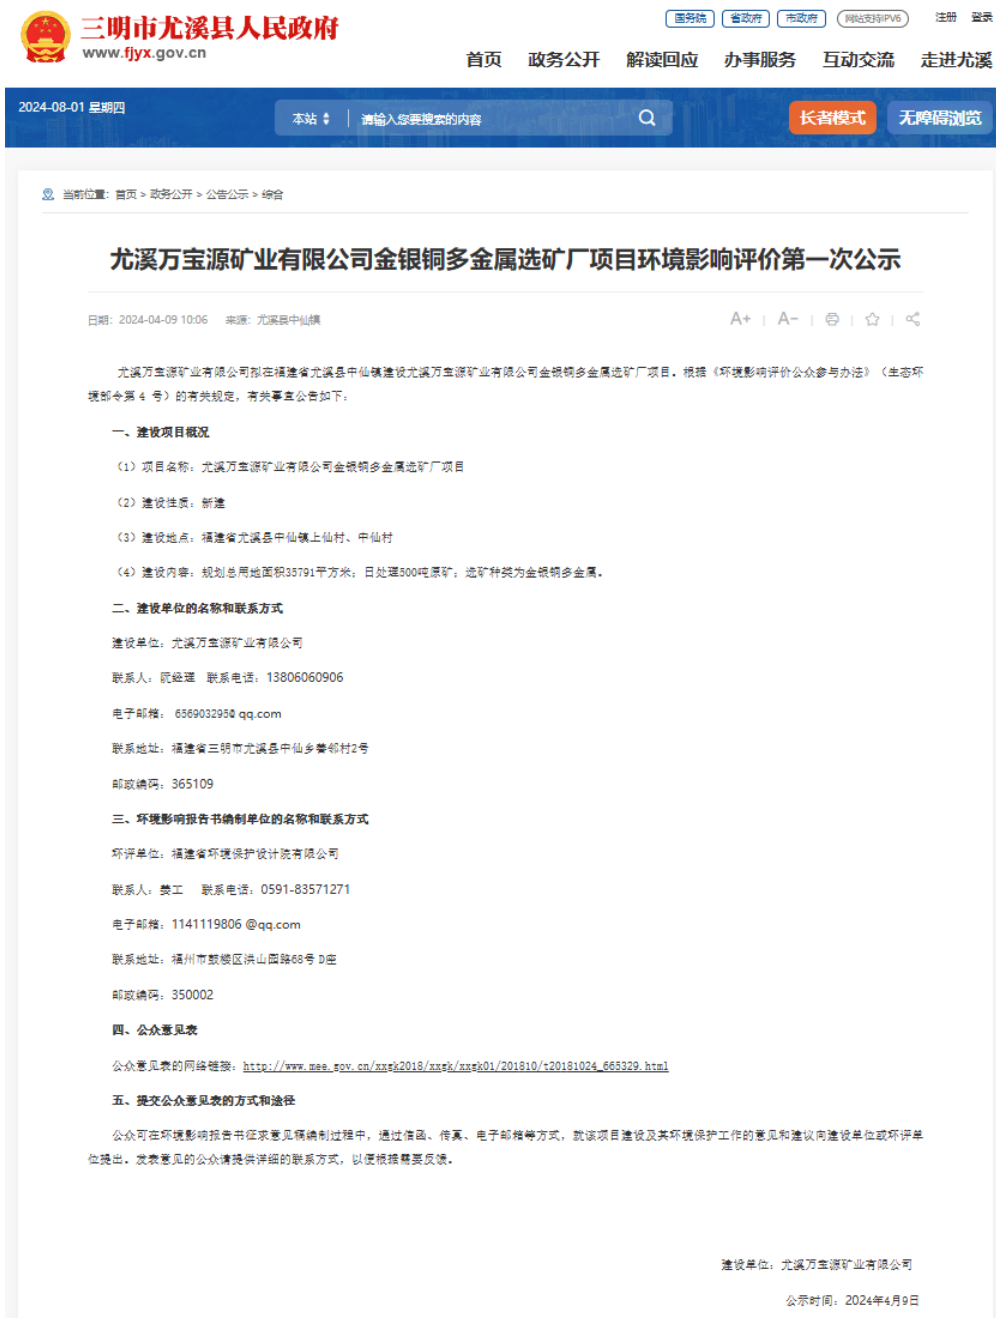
三明市尤溪县人民政府
www.fjyx.gov.cn

国务院 省政府 市政府 网站支持IPV6 注册 登录

首页 政务公开 解读回应 办事服务 互动交流 走进尤溪

2024-08-01 星期四

本站 请输入您要搜索的内容

长者模式 无障碍浏览

当前位置：首页 > 政务公开 > 公告公示 > 综合

尤溪万宝源矿业有限公司金银铜多金属选矿厂项目环境影响评价第一次公示

日期：2024-04-09 10:06 来源：尤溪县中仙镇

A+ A-

尤溪万宝源矿业有限公司拟在福建省尤溪县中仙镇建设尤溪万宝源矿业有限公司金银铜多金属选矿厂项目。根据《环境影响评价公众参与办法》（生态环境部令第4号）的有关规定，有关事宜公告如下：

一、建设项目概况

（1）项目名称：尤溪万宝源矿业有限公司金银铜多金属选矿厂项目

（2）建设性质：新建

（3）建设地点：福建省尤溪县中仙镇上仙村、中仙村

（4）建设内容：规划总用地面积35791平方米；日处理500吨原矿；选矿种类为金银铜多金属。

二、建设单位的名称和联系方式

建设单位：尤溪万宝源矿业有限公司

联系人：阮经理 联系电话：13806060906

电子邮箱：656903295@ qq.com

联系地址：福建省三明市尤溪县中仙乡善邻村2号

邮政编码：365109

三、环境影响报告书编制单位的名称和联系方式

环评单位：福建省环境保护设计院有限公司

联系人：姜工 联系电话：0591-83571271

电子邮箱：1141119806 @qq.com

联系地址：福州市鼓楼区洪山园路68号 D座

邮政编码：350002

四、公众意见表

公众意见表的网络链接：http://www.mee.gov.cn/xxgk2018/xxgk/xxgk01/201810/t20181024_665329.html

五、提交公众意见表的方式和途径

公众可在环境影响报告书征求意见稿编制过程中，通过信函、传真、电子邮箱等方式，就该项目建设及其环境保护工作的意见和建议向建设单位或环评单位提出。发表意见的公众请提供详细的联系方式，以便根据需要反馈。

建设单位：尤溪万宝源矿业有限公司

公示时间：2024年4月9日